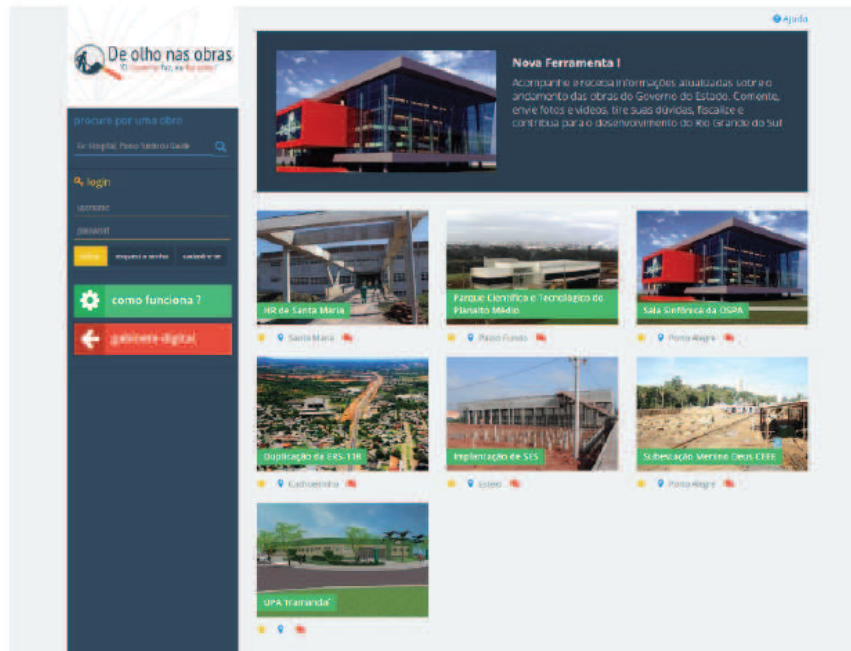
Ajuda

De olho nas obras
O Governo faz, eu fiscalizo

procure por uma obra

Ex: Hospital, Posto Saúde ou Cidade

login

usuário

password

entrar

esqueci a senha

cadastrar-se

como funciona ?

gabinete digital

Nova Ferramenta !

Acompanhe e acesse informações atualizadas sobre o andamento das obras do Governo do Estado. Comente, envie fotos e vídeos, tire suas dúvidas, fiscalize e contribua para o desenvolvimento do Rio Grande do Sul

HR de Santa Maria

Santa Maria

Parque Científico e Tecnológico do Planalto Médio

Passo Fundo

Sala Sinfônica da OSPA

Porto Alegre

Duplicação da ERS-118

Cachoeirinha

Implantação de SES

Esteio

Subestação Menino Deus CEEE

Porto Alegre

UPA 'Ivamanda'